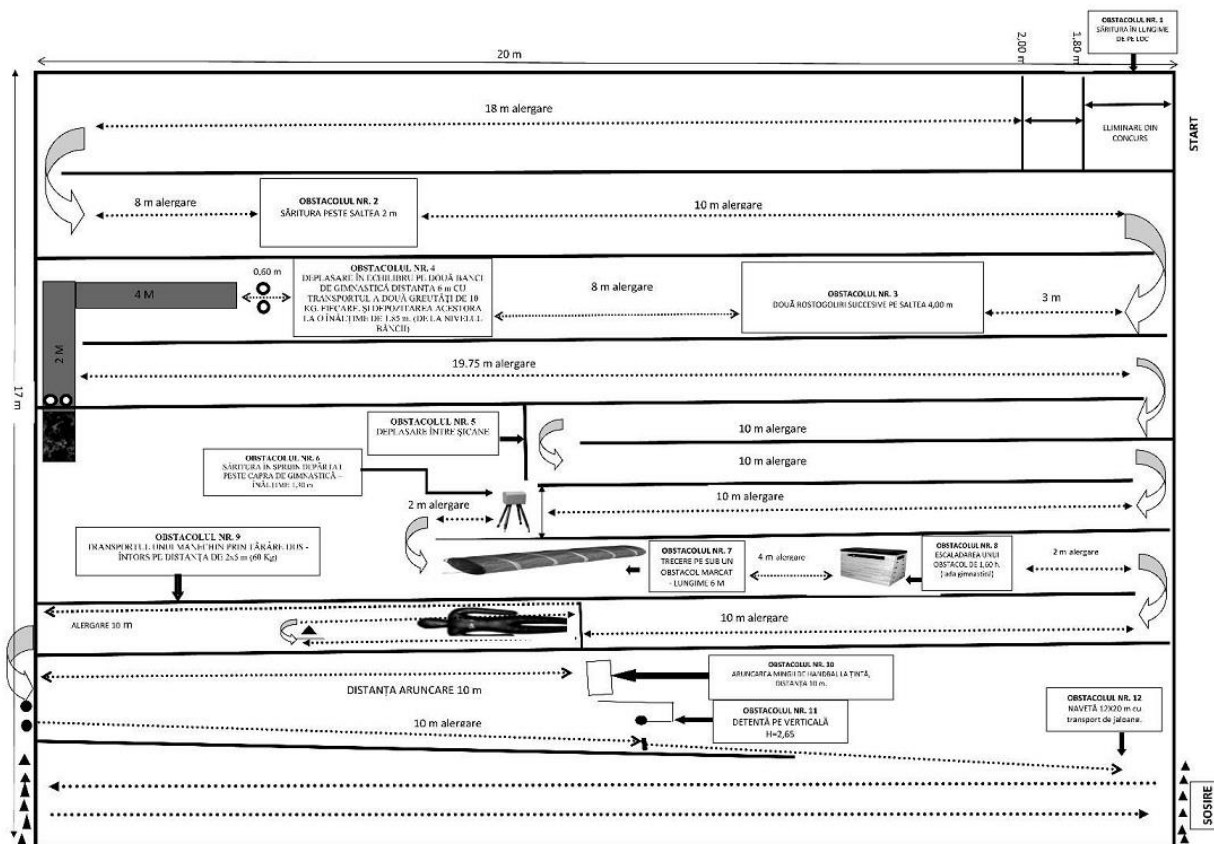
OBSTACOLUL NR. 1
SĂRITURĂ ÎN LUNGIME DE PE LOC

20 m

2,00 m

1,80 m

18 m alergare

ELIMINARE DIN CONCURS

START

OBSTACOLUL NR. 2
SĂRITURA PESTE SALTEA 2 m

8 m alergare

10 m alergare

0,60 m

4 M

OBSTACOLUL NR. 4
DEPLASARE ÎN ECHILIBRU PE DOUĂ BĂNCI DE GIMNASTICĂ DISTANȚĂ 6 m CU TRANSPORTUL A DOUĂ GREUTĂȚI DE 10 KG. FIECARE, ȘI DEPOZITAREA ACESTORA LA O ÎNĂLȚIME DE 1,85 m. (DE LA NIVELUL BĂNCII)

8 m alergare

OBSTACOLUL NR. 3
DOUĂ ROSTOGOLIRI SUCCESIVE PE SALTEA 4,00 m

3 m

2 M

19.75 m alergare

17 m

OBSTACOLUL NR. 5
DEPLASARE ÎNTRE ȘICANE

10 m alergare

OBSTACOLUL NR. 6
SĂRITURA ÎN SPRIJIN DEPĂRTAT PESTE CAPRA DE GIMNASTICĂ – ÎNĂLȚIME 1,30 m

10 m alergare

10 m alergare

2 m alergare

OBSTACOLUL NR. 9
TRANSPORTUL UNUI MANECHIN PRIN TÂRÂRE DUS - ÎNTORS PE DISTANȚĂ DE 2x5 m (60 Kg)

OBSTACOLUL NR. 7
TRECERE PE SUB UN OBSTACOL MARCAT - LUNGIME 6 M

4 m alergare

OBSTACOLUL NR. 8
ESCALADAREA UNUI OBSTACOL DE 1,60 h. (lada gimnastică)

2 m alergare

ALERGARE 10 m

10 m alergare

DISTANȚA ARUNCARE 10 m

OBSTACOLUL NR. 10
ARUNCAREA MINGII DE HANDBAL LA ȚINTĂ, DISTANȚĂ 10 m.

OBSTACOLUL NR. 12
NAVETĂ 12X20 m cu transport de jaloane.

10 m alergare

OBSTACOLUL NR. 11
DETENTĂ PE VERTICALĂ
H=2,65

SOSIRE